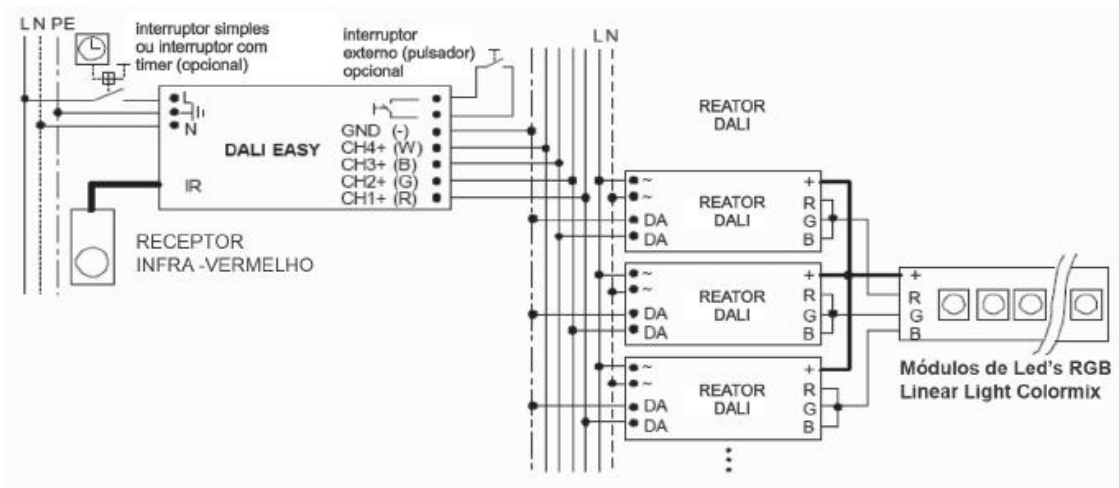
L N PE

interruptor simples ou interruptor com timer (opcional)

interruptor externo (pulsador) opcional

L N

L
N

DALI EASY

IR

GND (-)
CH4+ (W)
CH3+ (B)
CH2+ (G)
CH1+ (R)

REATOR DALI

RECEPTOR INFRA -VERMELHO

~
~
DA
DA

REATOR DALI

+
R
G
B

~
~
DA
DA

REATOR DALI

+
R
G
B

~
~
DA
DA

REATOR DALI

+
R
G
B

+
R
G
B

Módulos de Led's RGB Linear Light Colormix